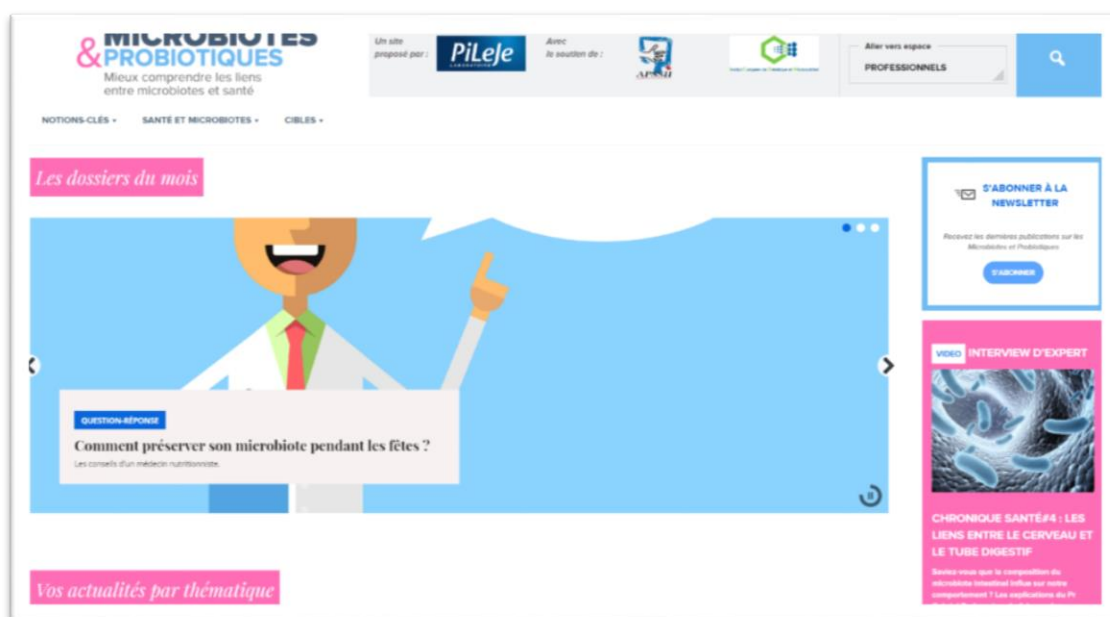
MICROBIOTES & PROBIOTIQUES
Mieux comprendre les liens entre microbiotes et santé

Un site proposé par : PiLeJe LABORATOIRE

Avec le soutien de : AFMN

Aller vers espace
PROFESSIONNELS

NOTIONS-CLÉS ▾ SANTÉ ET MICROBIOTES ▾ CIBLES ▾

Les dossiers du mois

QUESTION-RÉPONSE
Comment préserver son microbiote pendant les fêtes ?
Les conseils d'un médecin nutritionniste.

S'ABONNER À LA NEWSLETTER
Recevez les dernières publications sur les Microbiotes et Probiotiques
S'ABONNER

VIDEO INTERVIEW D'EXPERT

CHRONIQUE SANTÉ#4 : LES LIENS ENTRE LE CERVEAU ET LE TUBE DIGESTIF
Saviez-vous que la composition du microbiote intestinal influe sur notre comportement ? Les explications du Pr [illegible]

Vos actualités par thématique